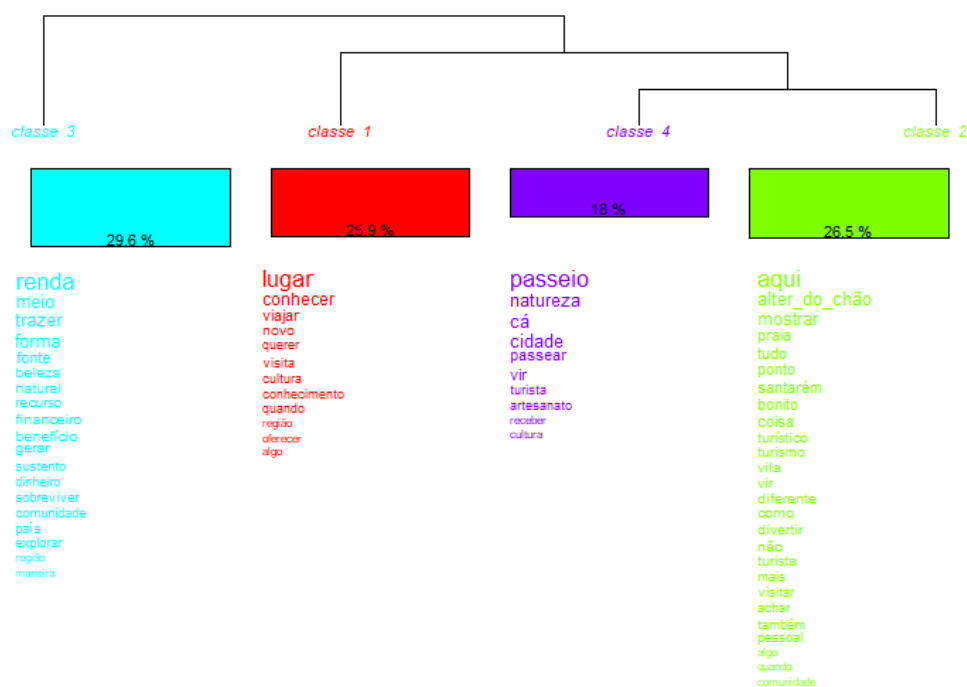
classe 3

29.6 %

renda
meio
trazer
forma
fonte
beleza
natural
recurso
financeiro
benefício
gerar
sustento
dinheiro
sobreviver
comunidade
país
explorar
região
maneira

classe 1

25.9 %

lugar
conhecer
viajar
novo
querer
visita
cultura
conhecimento
quando
região
oferecer
algo

classe 4

18 %

passeio
natureza
cá
cidade
passear
vir
turista
artesanato
receber
cultura

classe 2

26.5 %

aqui
alter_do_chão
mostrar
praia
tudo
ponto
santarém
bonito
coisa
turístico
turismo
vila
vir
diferente
como
divertir
não
turista
mais
visitar
achar
também
pessoal
algo
quando
comunidade